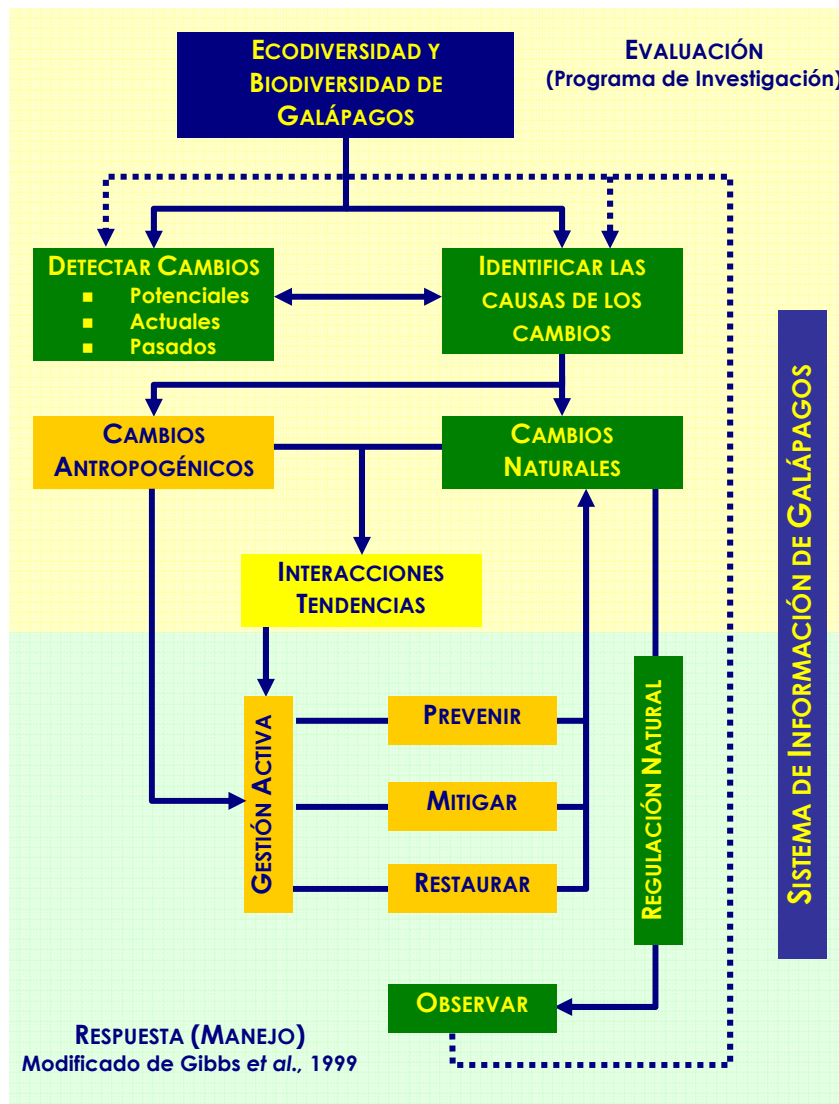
ECODIVERSIDAD Y BIODIVERSIDAD DE GALÁPAGOS

EVALUACIÓN
(Programa de Investigación)

DETECTAR CAMBIOS
- Potenciales
- Actuales
- Pasados

IDENTIFICAR LAS CAUSAS DE LOS CAMBIOS

CAMBIOS ANTROPOGÉNICOS

CAMBIOS NATURALES

INTERACCIONES TENDENCIAS

GESTIÓN ACTIVA

PREVENIR

MITIGAR

RESTAURAR

REGULACIÓN NATURAL

OBSERVAR

SISTEMA DE INFORMACIÓN DE GALÁPAGOS

RESPUESTA (MANEJO)
Modificado de Gibbs *et al.*, 1999